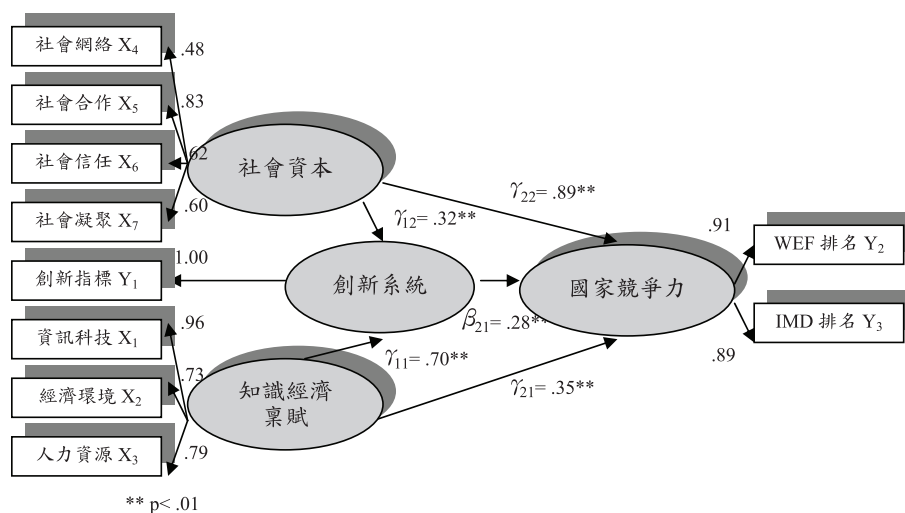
社會網絡 $X_4$

.48

社會合作 $X_5$

.83

社會信任 $X_6$

.62

社會資本

社會凝聚 $X_7$

.60

$\gamma_{22}$= .89**

$\gamma_{12}$= .32**

.91

WEF 排名 $Y_2$

創新指標 $Y_1$

1.00

創新系統

國家競爭力

資訊科技 $X_1$

.96

$\beta_{21}$= .28**

IMD 排名 $Y_3$

$\gamma_{11}$= .70**

.89

經濟環境 $X_2$

.73

知識經濟稟賦

$\gamma_{21}$= .35**

人力資源 $X_3$

.79

** p< .01